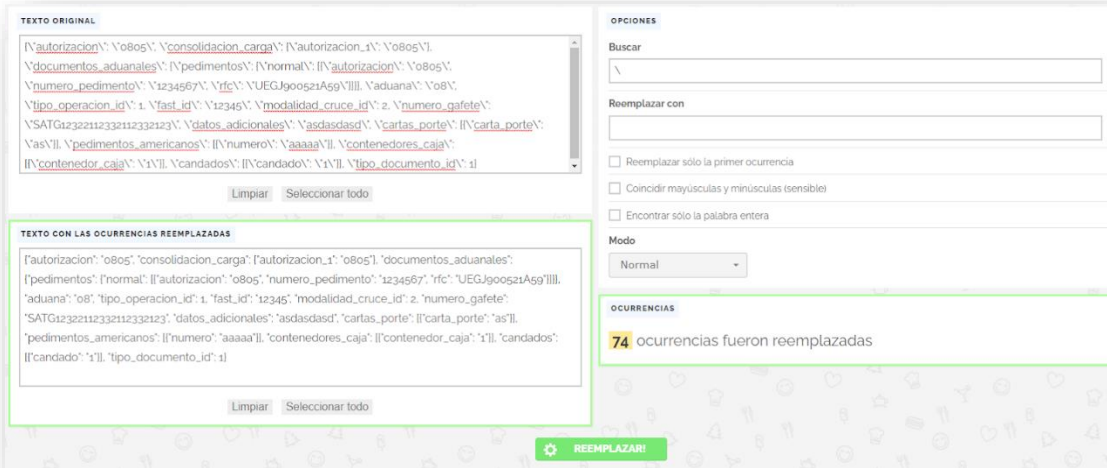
TEXTO ORIGINAL

[\"autorizacion\": \"0805\", \"consolidacion_carga\": [\"autorizacion_1\": \"0805\"], \"documentos_aduanales\": [\"pedimentos\": [\"normal\": [[\"autorizacion\": \"0805\", \"numero_pedimento\": \"1234567\", \"rfc\": \"UEGJ900521A59\"}]]], \"aduana\": \"08\", \"tipo_operacion_id\": 1, \"fast_id\": \"12345\", \"modalidad_cruce_id\": 2, \"numero_gafete\": \"SATG123221123321123321 23\", \"datos_adicionales\": \"asdasdasd\", \"cartas_porte\": [{\"carta_porte\": \"as\"}], \"pedimentos_americanos\": [{\"numero\": \"aaaaa\"}], \"contenedores_caja\": [{\"contenedor_caja\": \"1\"}], \"candados\": [{\"candado\": \"1\"}], \"tipo_documento_id\": 1}

Limpiar Seleccionar todo

TEXTO CON LAS OCURRENCIAS REEMPLAZADAS

["autorizacion": "0805", "consolidacion_carga": ["autorizacion_1": "0805"], "documentos_aduanales": {"pedimentos": {"normal": [{"autorizacion": "0805", "numero_pedimento": "1234567", "rfc": "UEGJ900521A59"}]}}, "aduana": "08", "tipo_operacion_id": 1, "fast_id": "12345", "modalidad_cruce_id": 2, "numero_gafete": "SATG12322112332112332123", "datos_adicionales": "asdasdasd", "cartas_porte": [{"carta_porte": "as"}], "pedimentos_americanos": [{"numero": "aaaaa"}], "contenedores_caja": [{"contenedor_caja": "1"}], "candados": [{"candado": "1"}], "tipo_documento_id": 1}

Limpiar Seleccionar todo

OPCIONES

Buscar

\

Reemplazar con

Reemplazar sólo la primer ocurrencia

Coincidir mayúsculas y minúsculas (sensible)

Encontrar sólo la palabra entera

Modo

Normal

OCURRENCIAS

74 ocurrencias fueron reemplazadas

REEMPLAZAR!